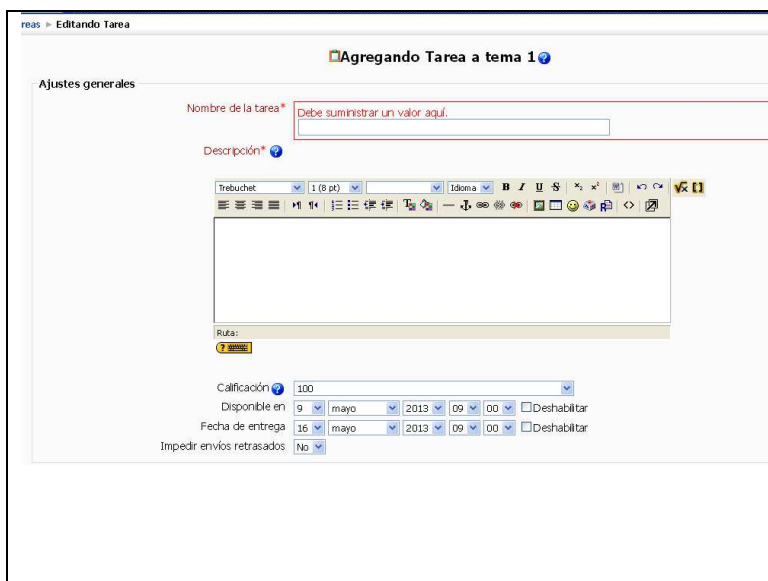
reas ► Editando Tarea

Agregando Tarea a tema 1

Ajustes generales

Nombre de la tarea* Debe suministrar un valor aquí.

Descripción*

Trebuchet 1 (8 pt) Idioma B I U S $x_2$ $x^2$

Ruta:

Calificación 100

Disponible en 9 mayo 2013 09 00 Deshabilitar

Fecha de entrega 16 mayo 2013 09 00 Deshabilitar

Impedir envíos retrasados No